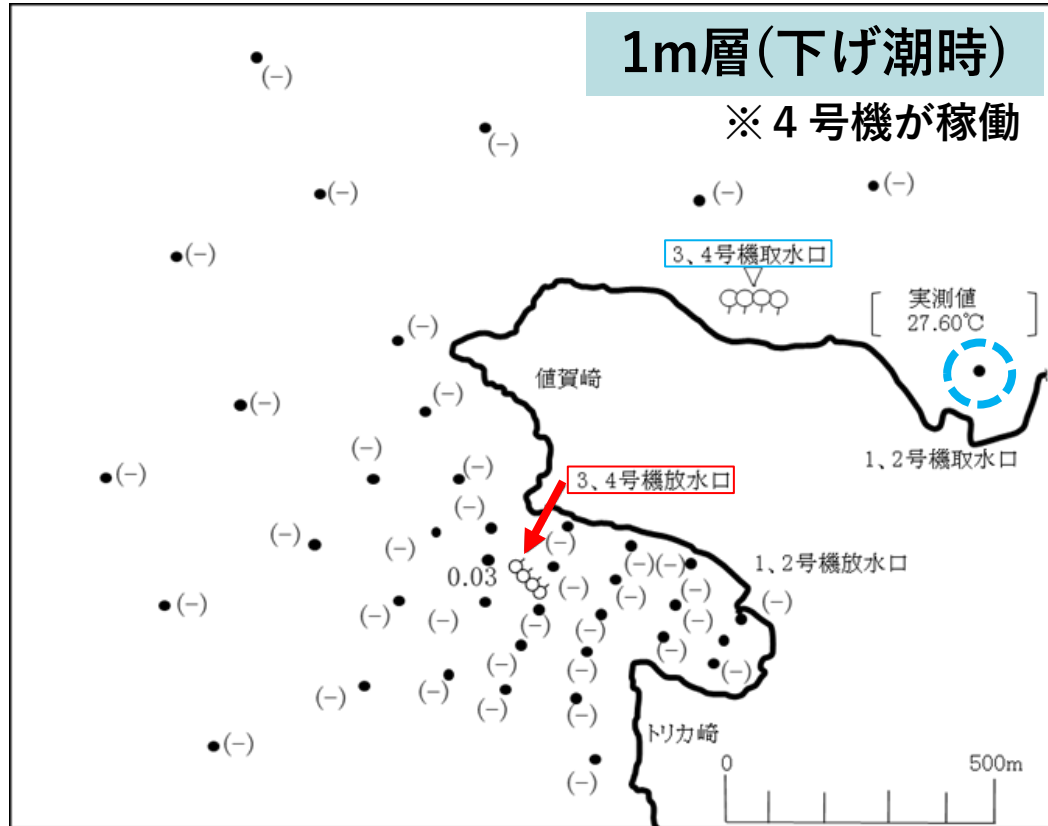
1m層（下げ潮時）

※４号機が稼働

(−)
(−)
(−)
(−)
(−)
(−)

3、4号機取水口

実測値
27.60℃

(−)
値賀崎
(−)
(−)
(−)
(−)
(−)

1、2号機取水口

3、4号機放水口

(−)
(−)
(−)
(−)
0.03
(−)
(−)(−)
(−)
(−)

1、2号機放水口

(−)
(−)
(−)
(−)
(−)
(−)
(−)
(−)
(−)
(−)
(−)
(−)
(−)
(−)
(−)
(−)
(−)

トリカ崎

0
500m